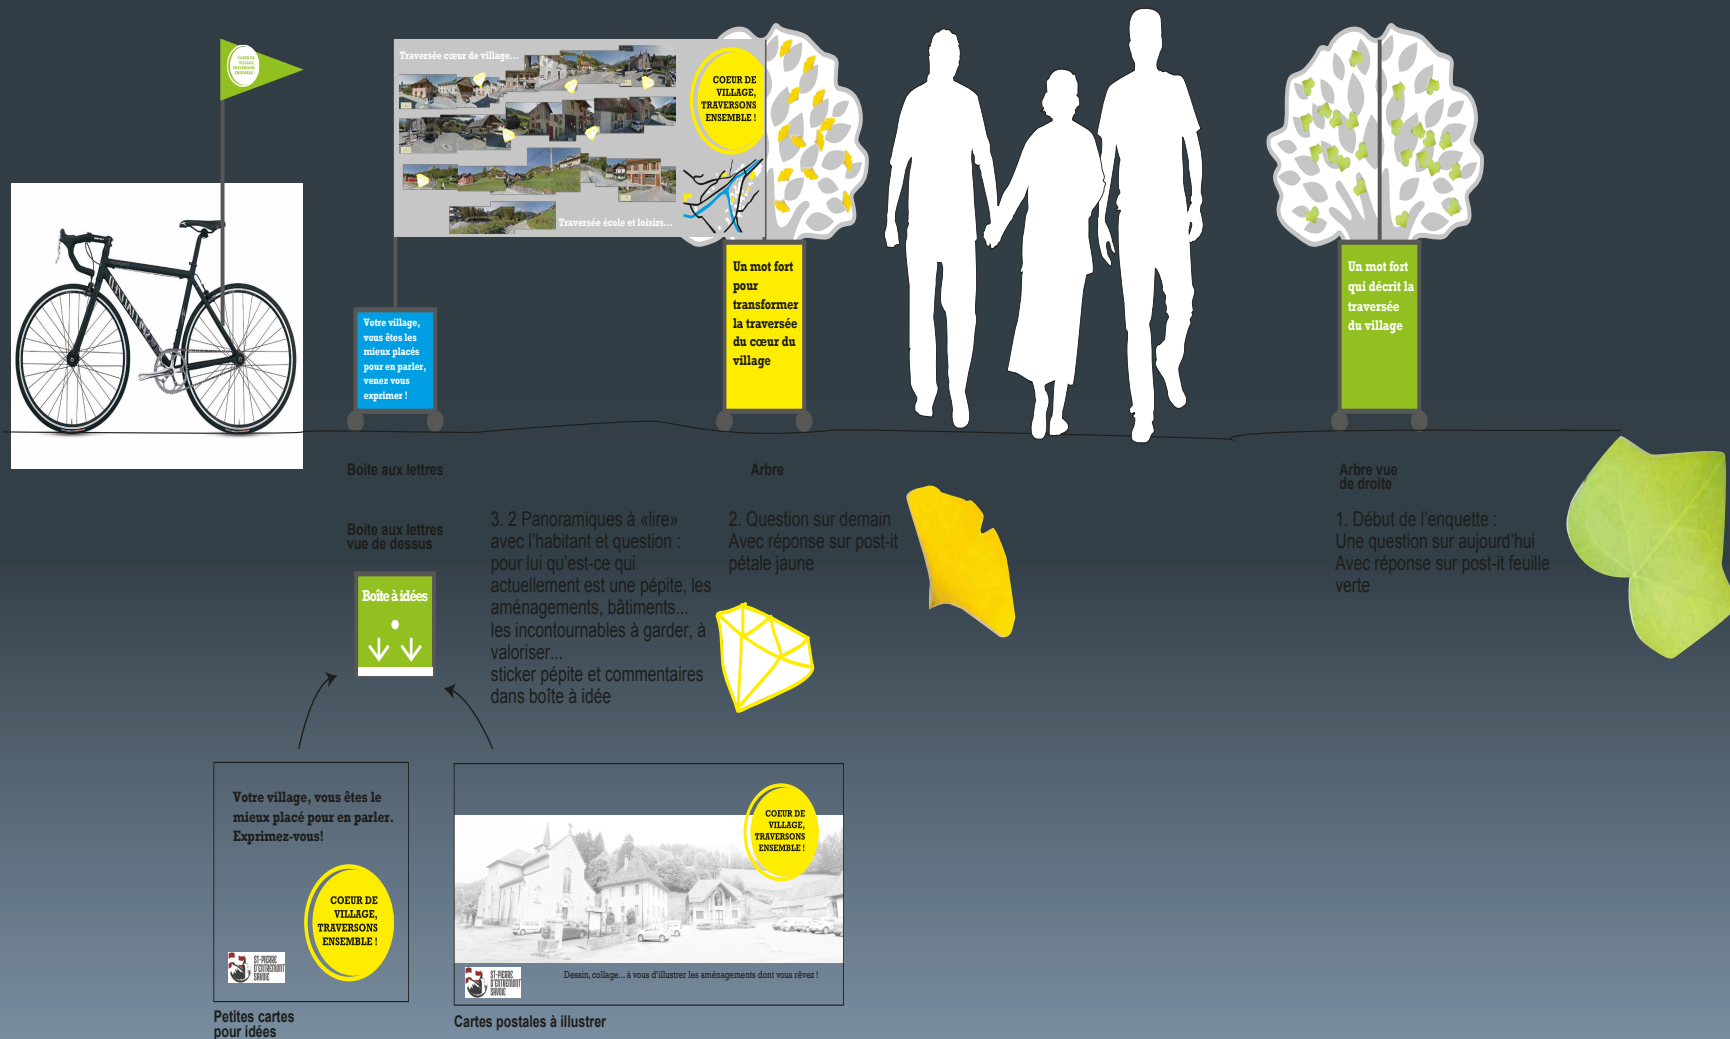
COEUR DE VILLAGE, TRAVERSONS ENSEMBLE !

Traversée cœur de village...

COEUR DE VILLAGE, TRAVERSONS ENSEMBLE !

Traversée école et loisirs...

Votre village, vous êtes les mieux placés pour en parler, venez vous exprimer !

Un mot fort pour transformer la traversée du cœur du village

Un mot fort qui décrit la traversée du village

Boite aux lettres

Arbre

Arbre vue de droite

Boite aux lettres vue de dessus

Boîte à idées

3. 2 Panoramiques à «lire» avec l'habitant et question : pour lui qu'est-ce qui actuellement est une pépite, les aménagements, bâtiments... les incontournables à garder, à valoriser... sticker pépite et commentaires dans boîte à idée

2. Question sur demain Avec réponse sur post-it pétale jaune

1. Début de l'enquette : Une question sur aujourd'hui Avec réponse sur post-it feuille verte

Votre village, vous êtes le mieux placé pour en parler. Exprimez-vous!

COEUR DE VILLAGE, TRAVERSONS ENSEMBLE !

ST-PIERRE D'ENTREMONT SAVOIE

COEUR DE VILLAGE, TRAVERSONS ENSEMBLE !

ST-PIERRE D'ENTREMONT SAVOIE

Dessin, collage... à vous d'illustrer les aménagements dont vous rêvez !

Petites cartes pour idées

Cartes postales à illustrer